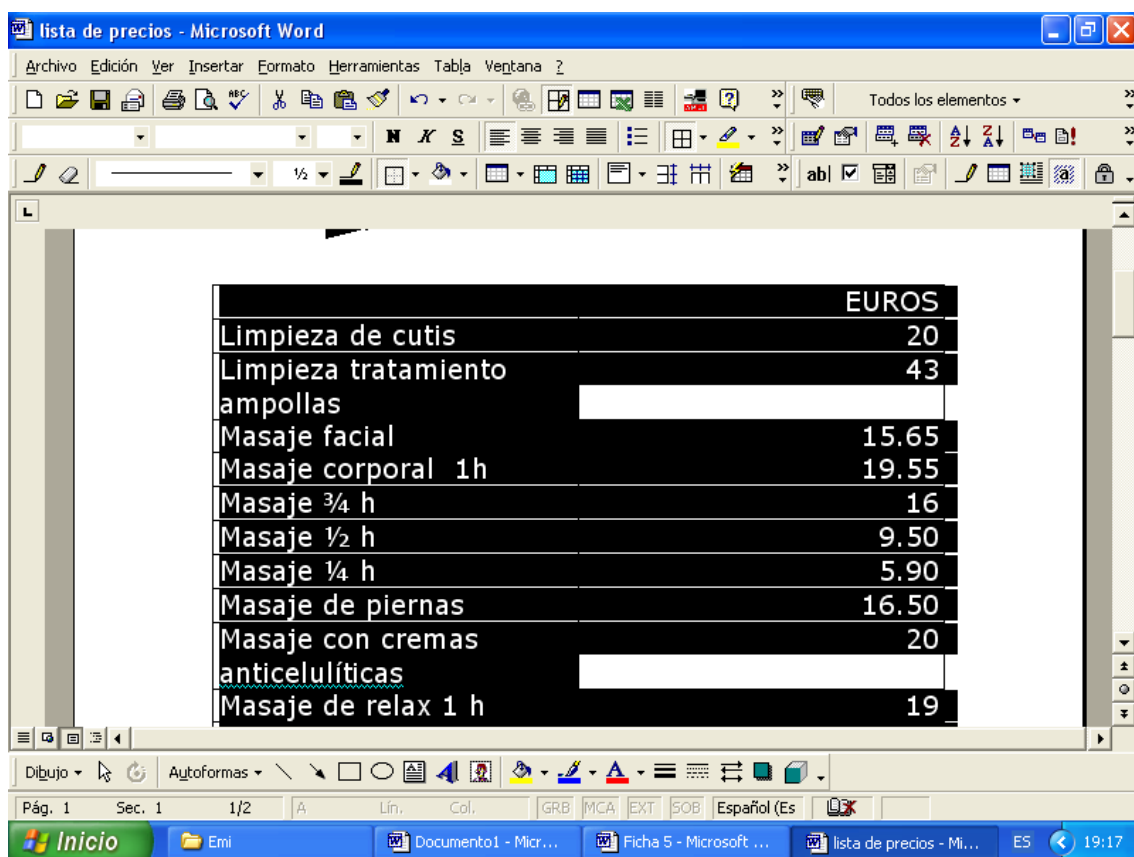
lista de precios - Microsoft Word

Archivo Edición Ver Insertar Formato Herramientas Tabla Ventana ?

Todos los elementos

| | EUROS |
|---|---|
| Limpieza de cutis | 20 |
| Limpieza tratamiento ampollas | 43 |
| Masaje facial | 15.65 |
| Masaje corporal 1h | 19.55 |
| Masaje ¾ h | 16 |
| Masaje ½ h | 9.50 |
| Masaje ¼ h | 5.90 |
| Masaje de piernas | 16.50 |
| Masaje con cremas anticelulíticas | 20 |
| Masaje de relax 1 h | 19 |

Dibujo Autoformas

Pág. 1 Sec. 1 1/2 A Lín. Col. GRB MCA EXT SOB Español (Es

Inicio Emi Documento1 - Micr... Ficha 5 - Microsoft ... lista de precios - Mi... ES 19:17